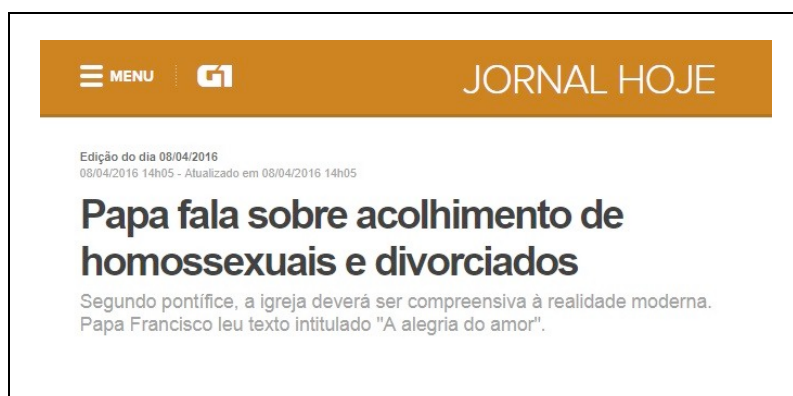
MENU G1 JORNAL HOJE

Edição do dia 08/04/2016
08/04/2016 14h05 - Atualizado em 08/04/2016 14h05

Papa fala sobre acolhimento de homossexuais e divorciados

Segundo pontífice, a igreja deverá ser compreensiva à realidade moderna. Papa Francisco leu texto intitulado "A alegria do amor".